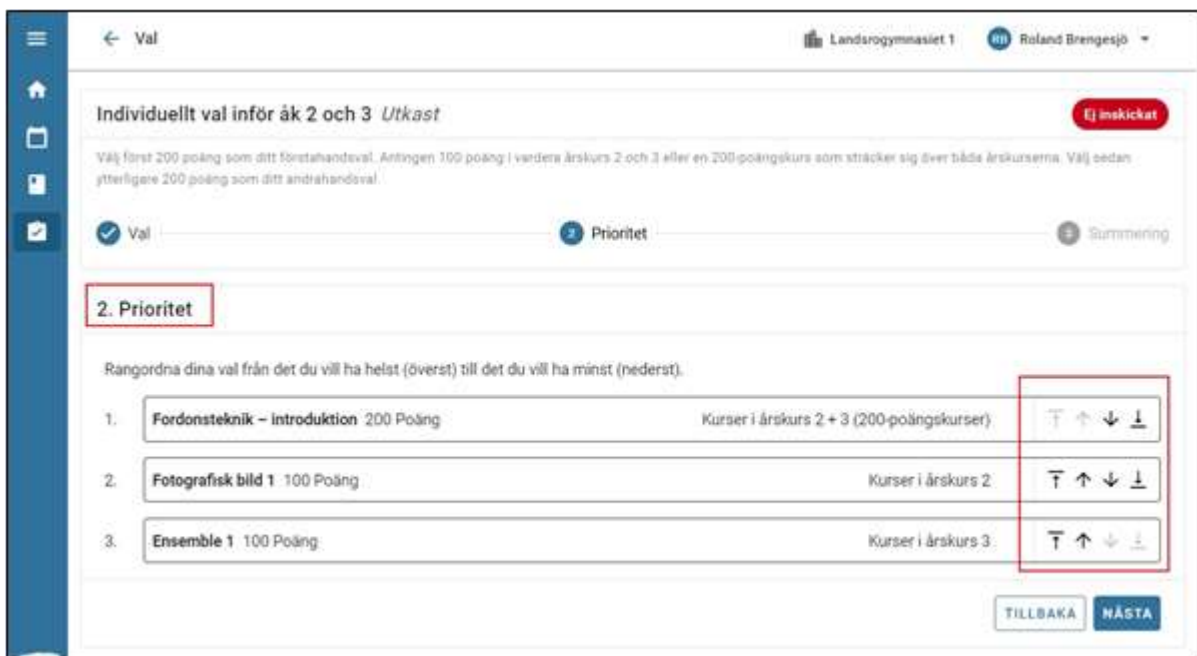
← Val

Landsrogymnasiet 1

RB Roland Brengesjö

Individuellt val inför åk 2 och 3 *Utkast*

Ej inskickat

Välj först 200 poäng som ditt förstahandsval. Antingen 100 poäng i vardera årskurs 2 och 3 eller en 200-poängskurs som sträcker sig över båda årskurserna. Välj sedan ytterligare 200 poäng som ditt andrahandsval.

Val

2 Prioritet

3 Summering

2. Prioritet

Rangordna dina val från det du vill ha helst (överst) till det du vill ha minst (nederst).

1. **Fordonsteknik – introduktion** 200 Poäng Kurser i årskurs 2 + 3 (200-poängskurser)

2. **Fotografisk bild 1** 100 Poäng Kurser i årskurs 2

3. **Ensemble 1** 100 Poäng Kurser i årskurs 3

TILLBAKA

NÄSTA